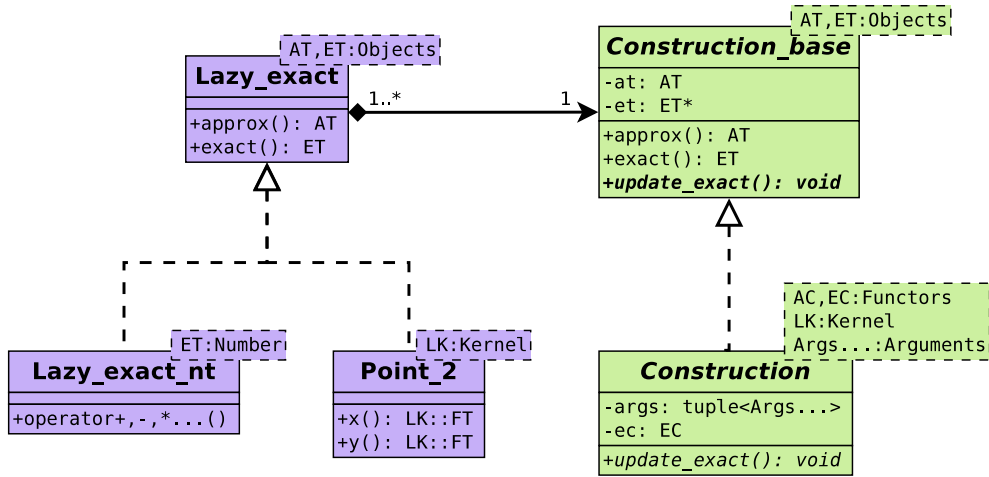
Lazy_exact
AT,ET:Objects
+approx(): AT
+exact(): ET

1..*
1

Construction_base
AT,ET:Objects
-at: AT
-et: ET*
+approx(): AT
+exact(): ET
+update_exact(): void

Lazy_exact_nt
ET:Number
+operator+,-,*...()

Point_2
LK:Kernel
+x(): LK::FT
+y(): LK::FT

Construction
AC,EC:Functors
LK:Kernel
Args...:Arguments
-args: tuple<Args...>
-ec: EC
+update_exact(): void